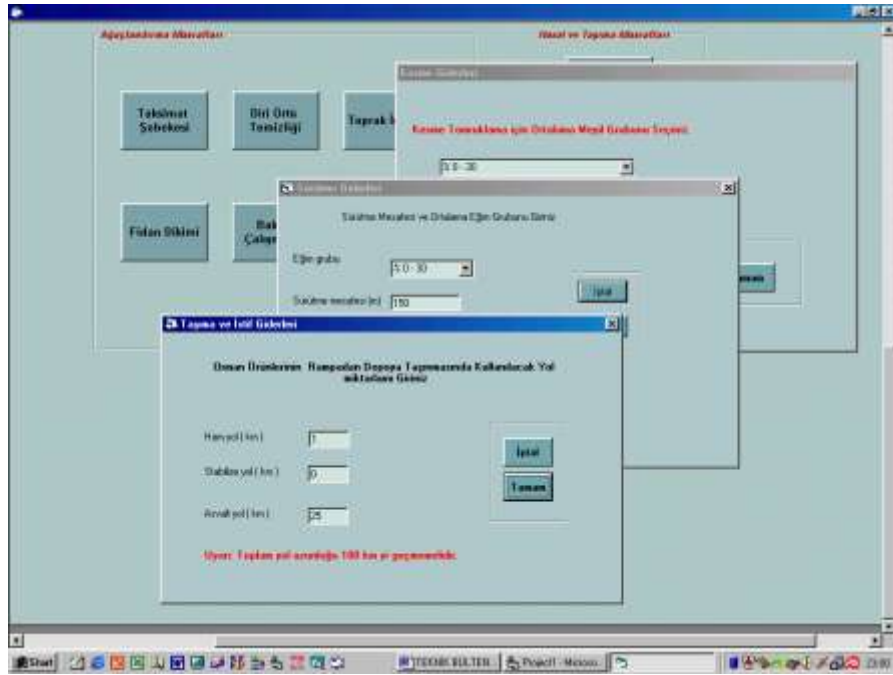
Ağaçlandırma Masrafları

Hasat ve Taşıma Masrafları

Taksimat Şebekesi

Diri Örtü Temizliği

Toprak İ

Fidan Dikimi

Bak Çalışı

Kesme Giderleri

Kesme Tomruklama için Ortalama Meşçere Grubunu Seçiniz.

5.0 - 30

Sürütme Giderleri

Sürütme Mesafesi ve Ortalama Eğim Grubunu Giriniz

Eğim grubu

5.0 - 30

Sürütme mesafesi (m)

150

İptal

Tamam

Taşıma ve İstif Giderleri

Orman Ürünlerinin Rampadan Depoya Taşınmasında Kullanılacak Yol miktarlarını Giriniz

Ham yol ( km )

1

Stabilize yol ( km )

0

Asvalt yol ( km )

25

İptal

Tamam

Uyarı: Toplam yol uzunluğu 100 km yi geçmemelidir.

Start

TEKNİK BULTEN

Project1 - Microso

23:00